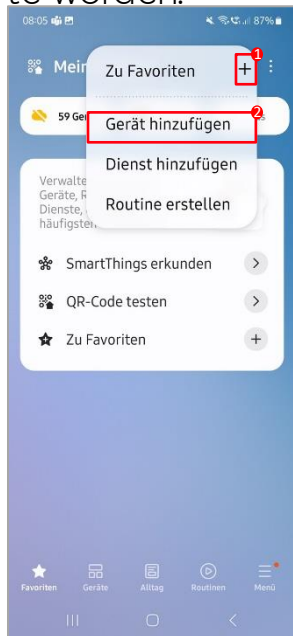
te werden.

08:05 87%

Mein

Zu Favoriten +

1

2

59 Ge

Gerät hinzufügen

Dienst hinzufügen

Routine erstellen

Verwalte
Geräte, R
Dienste,
häufigsten

SmartThings erkunden

QR-Code testen

Zu Favoriten

Favoriten Geräte Alltag Routinen Menü